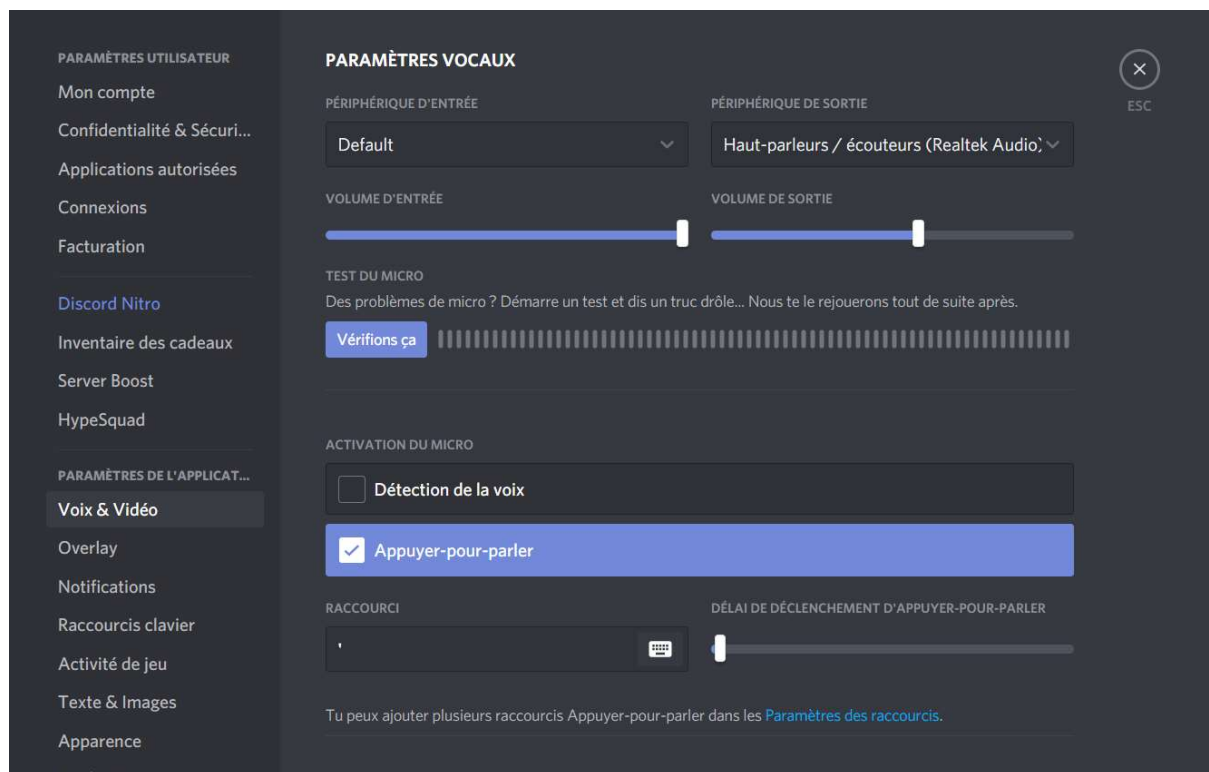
PARAMÈTRES UTILISATEUR
Mon compte
Confidentialité & Sécuri...
Applications autorisées
Connexions
Facturation

Discord Nitro
Inventaire des cadeaux
Server Boost
HypeSquad

PARAMÈTRES DE L'APPLICAT...
Voix & Vidéo
Overlay
Notifications
Raccourcis clavier
Activité de jeu
Texte & Images
Apparence

PARAMÈTRES VOCAUX

ESC

PÉRIPHÉRIQUE D'ENTRÉE
Default

PÉRIPHÉRIQUE DE SORTIE
Haut-parleurs / écouteurs (Realtek Audio)

VOLUME D'ENTRÉE

VOLUME DE SORTIE

TEST DU MICRO
Des problèmes de micro ? Démarre un test et dis un truc drôle... Nous te le rejouerons tout de suite après.

Vérifions ça

ACTIVATION DU MICRO
Détection de la voix
Appuyer-pour-parler

RACCOURCI
'

DÉLAI DE DÉCLENCHEMENT D'APPUYER-POUR-PARLER

Tu peux ajouter plusieurs raccourcis Appuyer-pour-parler dans les Paramètres des raccourcis.